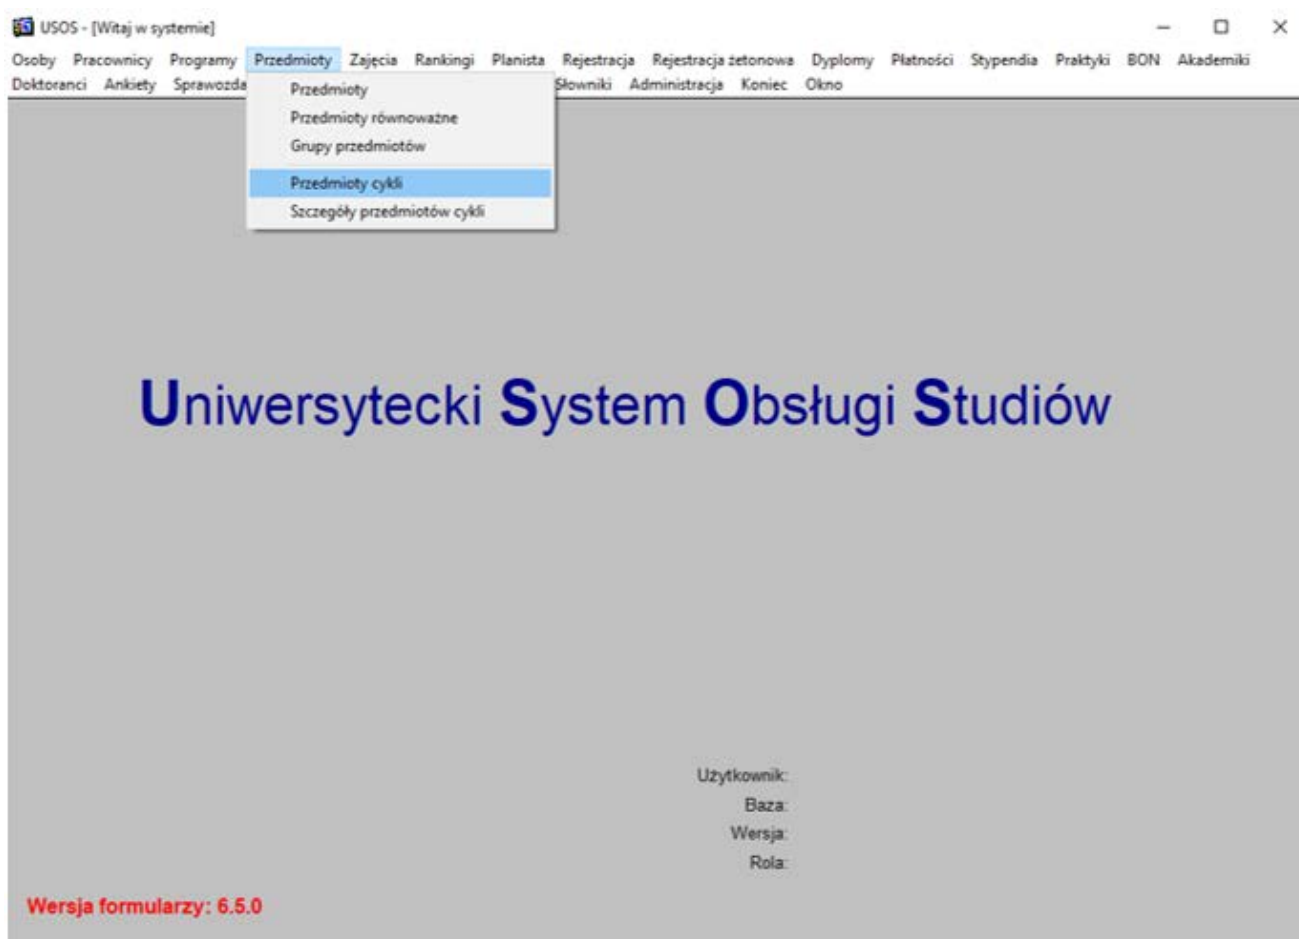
USOS - [Witaj w systemie]

Osoby Pracownicy Programy Przedmioty Zajęcia Rankingi Planista Rejestracja Rejestracja żetonowa Dyplomy Płatności Stypendia Praktyki BON Akademiki
Doktoranci Ankiety Sprawozda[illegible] Słowniki Administracja Koniec Okno

Przedmioty
Przedmioty równoważne
Grupy przedmiotów
Przedmioty cykli
Szczegóły przedmiotów cykli

Uniwersytecki System Obsługi Studiów

Użytkownik:
Baza:
Wersja:
Rola:

Wersja formularzy: 6.5.0